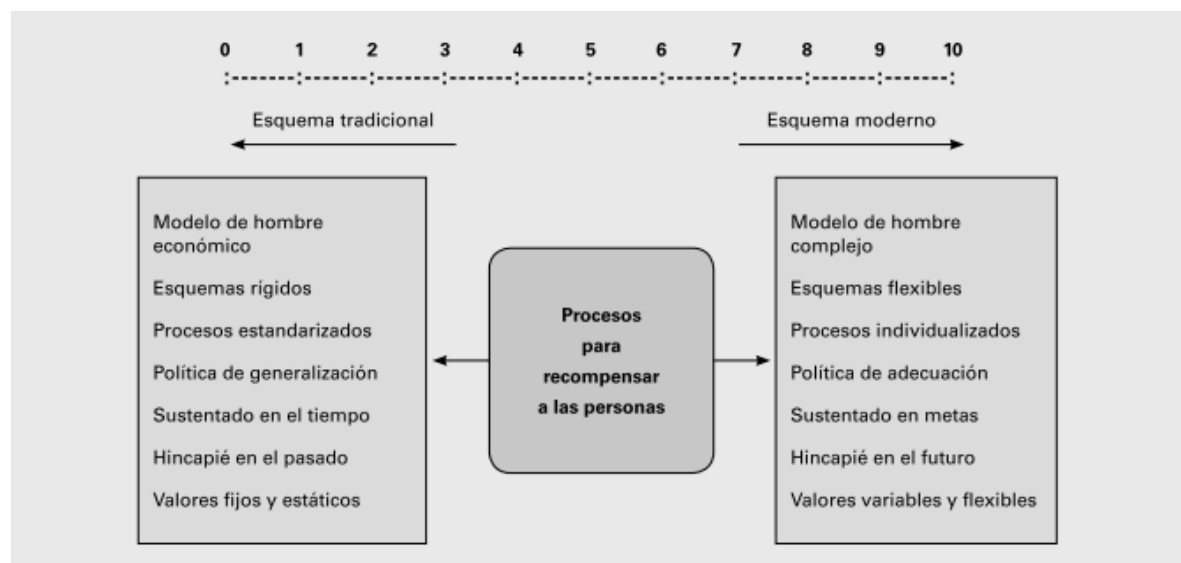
0 1 2 3 4 5 6 7 8 9 10

Esquema tradicional

Esquema moderno

Modelo de hombre económico

Esquemas rígidos

Procesos estandarizados

Política de generalización

Sustentado en el tiempo

Hincapié en el pasado

Valores fijos y estáticos

Procesos para recompensar a las personas

Modelo de hombre complejo

Esquemas flexibles

Procesos individualizados

Política de adecuación

Sustentado en metas

Hincapié en el futuro

Valores variables y flexibles